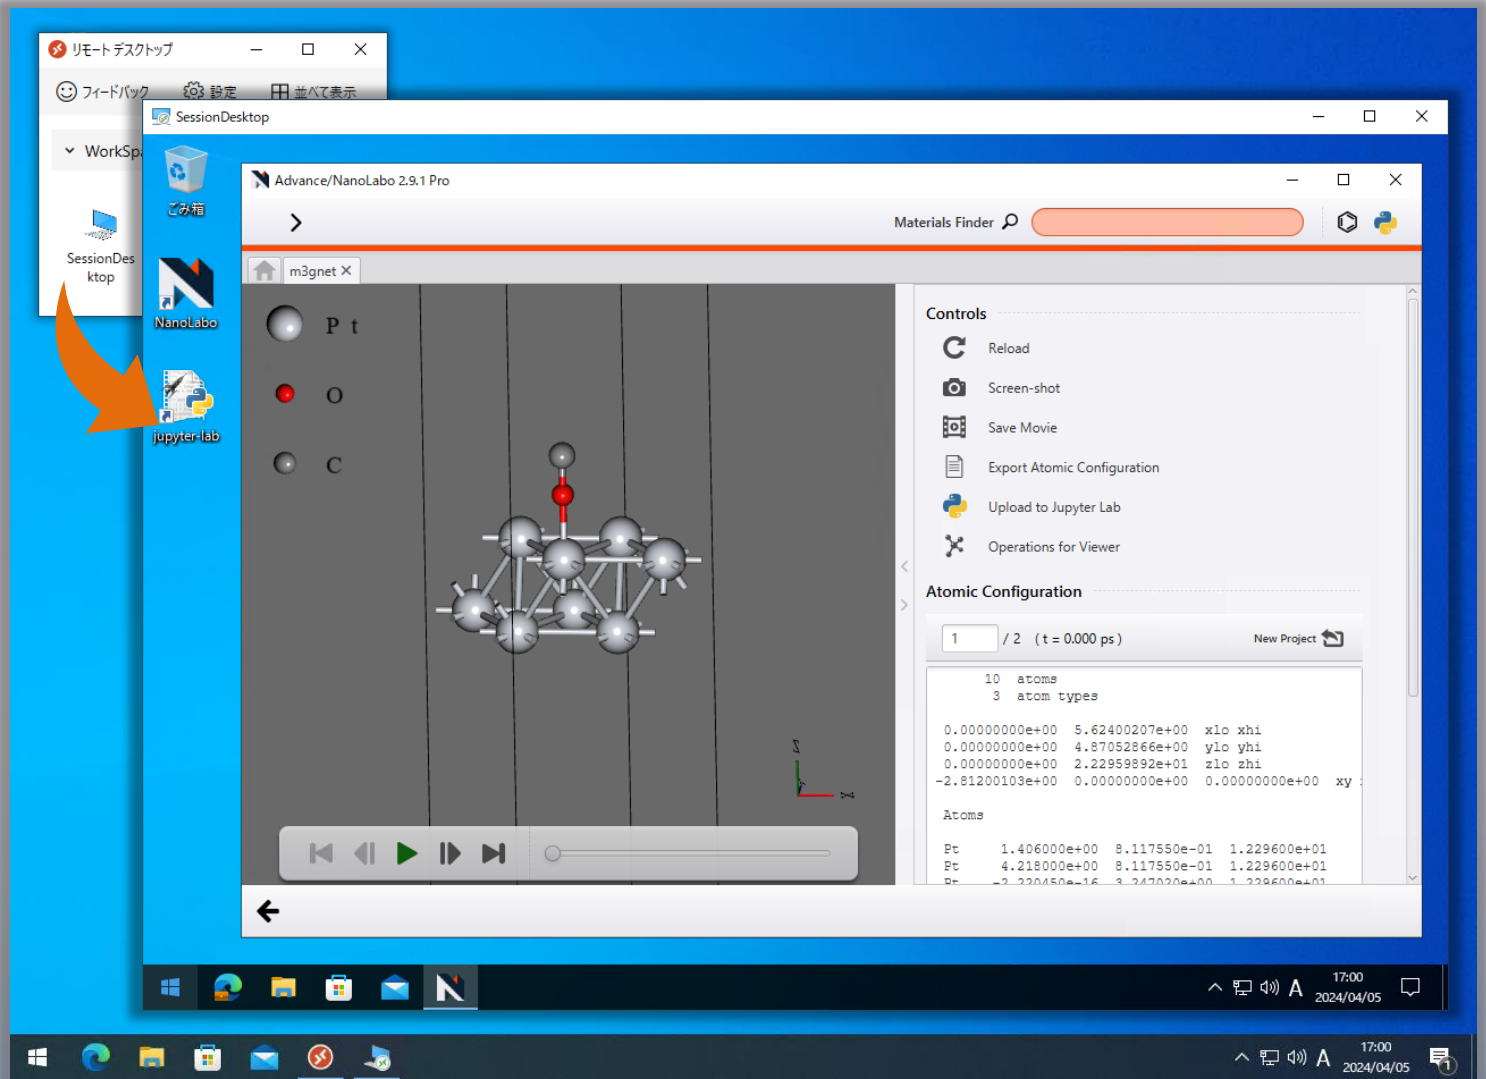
リモートデスクトップ
フィードバック 設定 並べて表示
WorkSp
SessionDesktop
SessionDesktop
ごみ箱
NanoLabo
jupyter-lab
Advance/NanoLabo 2.9.1 Pro
Materials Finder
m3gnet ×
Pt
O
C
Controls
Reload
Screen-shot
Save Movie
Export Atomic Configuration
Upload to Jupyter Lab
Operations for Viewer
Atomic Configuration
1 / 2 (t = 0.000 ps)
New Project

10 atoms
3 atom types

0.00000000e+00 5.62400207e+00 xlo xhi
0.00000000e+00 4.87052866e+00 ylo yhi
0.00000000e+00 2.22959892e+01 zlo zhi
-2.81200103e+00 0.00000000e+00 0.00000000e+00 xy

Atoms

Pt 1.406000e+00 8.117550e-01 1.229600e+01
Pt 4.218000e+00 8.117550e-01 1.229600e+01
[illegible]

17:00
2024/04/05
17:00
2024/04/05